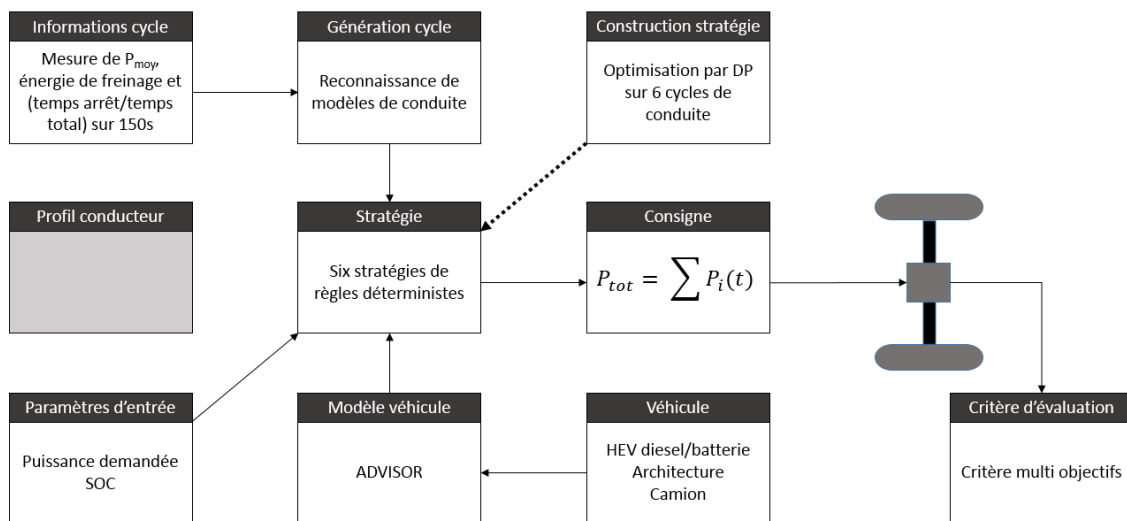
Informations cycle

Mesure de $P_{moy}$, énergie de freinage et (temps arrêt/temps total) sur 150s

Génération cycle

Reconnaissance de modèles de conduite

Construction stratégie

Optimisation par DP sur 6 cycles de conduite

Profil conducteur

Stratégie

Six stratégies de règles déterministes

Consigne

$P_{tot} = \sum P_i(t)$

Paramètres d'entrée

Puissance demandée SOC

Modèle véhicule

ADVISOR

Véhicule

HEV diesel/batterie Architecture Camion

Critère d'évaluation

Critère multi objectifs